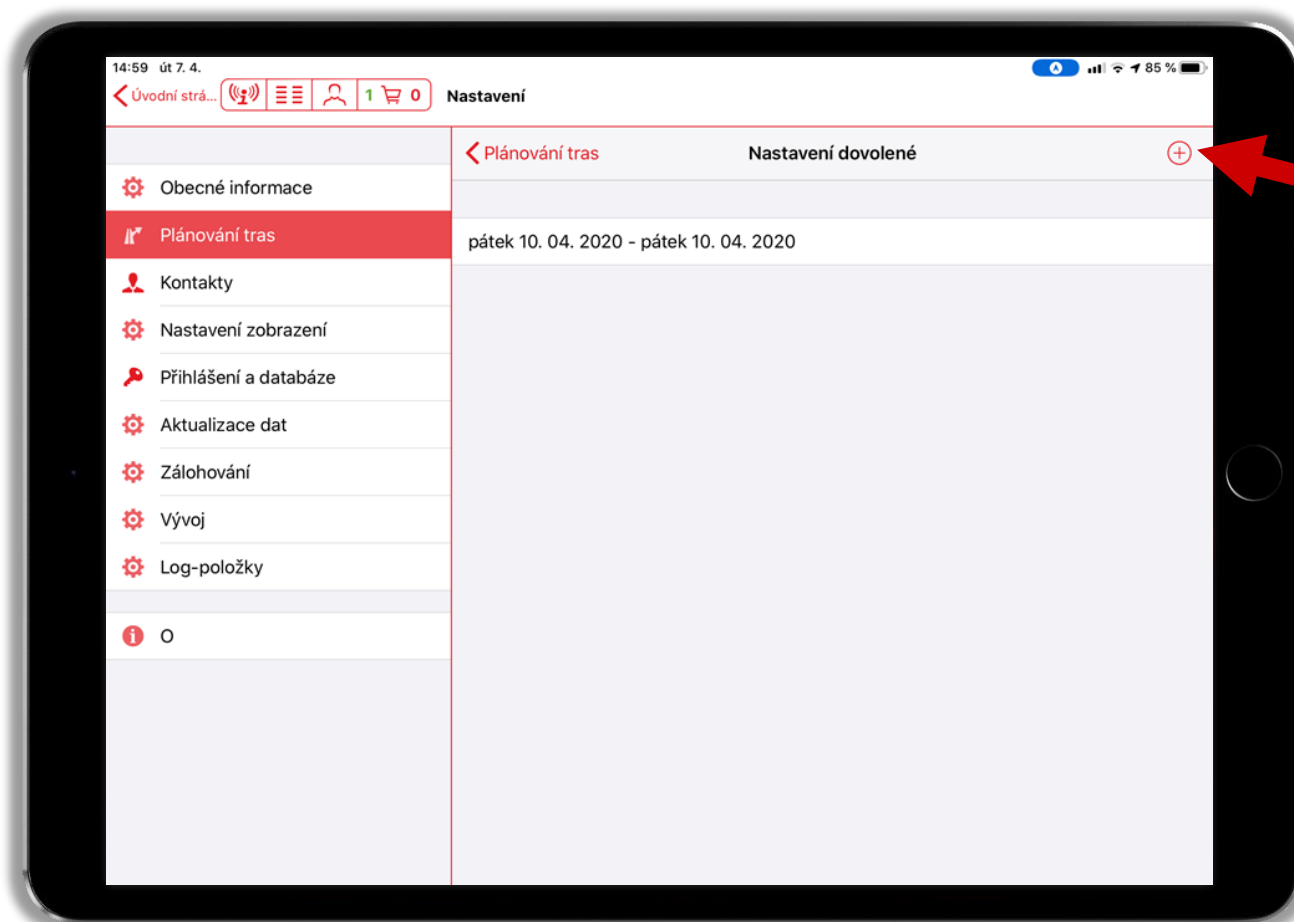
14:59 út 7. 4.
85 %
Úvodní strá... 1 0 Nastavení

Plánování tras
Nastavení dovolené

Obecné informace
Plánování tras
Kontakty
Nastavení zobrazení
Přihlášení a databáze
Aktualizace dat
Zálohování
Vývoj
Log-položky

O

pátek 10. 04. 2020 - pátek 10. 04. 2020